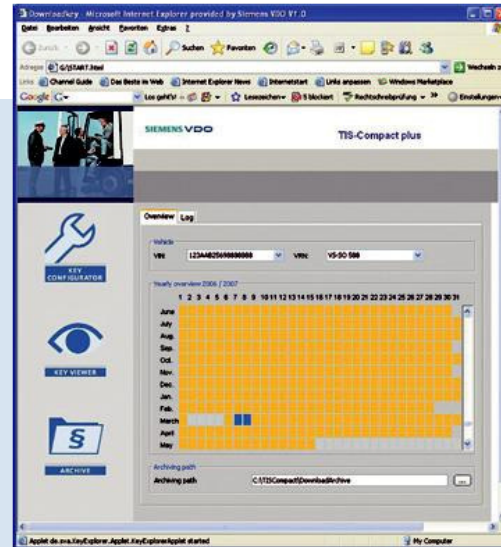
DownloadKey - Microsoft Internet Explorer provided by Siemens VDO V1.0

Datei Bearbeiten Ansicht Favoriten Extras ?

Zurück Suchen Favoriten

Adresse C:\START.html Wechseln zu

Links Channel Guide Das Beste im Web Internet Explorer News Internetstart Links anpassen Windows Marketplace

Google G- Los geht's! Lesezeichen 5 blockiert Rechtschreibprüfung Einstellungen

SIEMENS VDO

TIS-Compact plus

KEY CONFIGURATOR

KEY VIEWER

ARCHIVE

Overview Log

Vehicle

VIN 123A4B25698888888 VRN VS-SO 588

Yearly overview 2006 / 2007

1 2 3 4 5 6 7 8 9 10 11 12 13 14 15 16 17 18 19 20 21 22 23 24 25 26 27 28 29 30 31

June
July
Aug.
Sep.
Oct.
Nov.
Dec.
Jan.
Feb.
March
April
May

Archiving path

Archiving path C:\TISCompact\DownloadArchive ...

Applet de.sva.KeyExplorer.Applet.KeyExplorerApplet started

My Computer